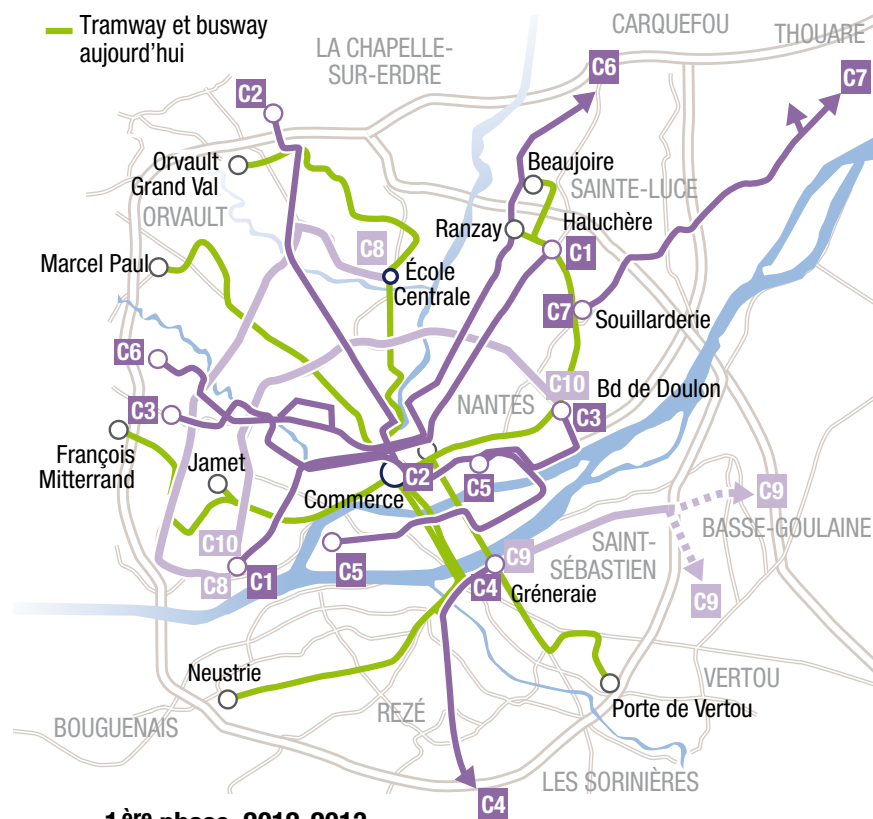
Tramway et busway aujourd'hui

CARQUEFOU
THOUARE
LA CHAPELLE-SUR-ERDRE
C6
C7
C2
Beaujoire
SAINTE-LUCE
Orvault Grand Val
ORVAULT
Haluchère
Ranzay
C1
C8
École Centrale
Marcel Paul
C7
Souillarderie
C6
C10
Bd de Doulon
NANTES
C3
C3
François Mitterrand
Jamet
C2
C5
C9
Commerce
BASSE-GOULAINE
C10
SAINT-SÉBASTIEN
C9
C8
C1
C5
C4
Gréneraie
C9
VERTOU
Neustrie
Porte de Vertou
BOUGUENAIS
REZÉ
LES SORINIÈRES
C4
1ère phase 2012-2013